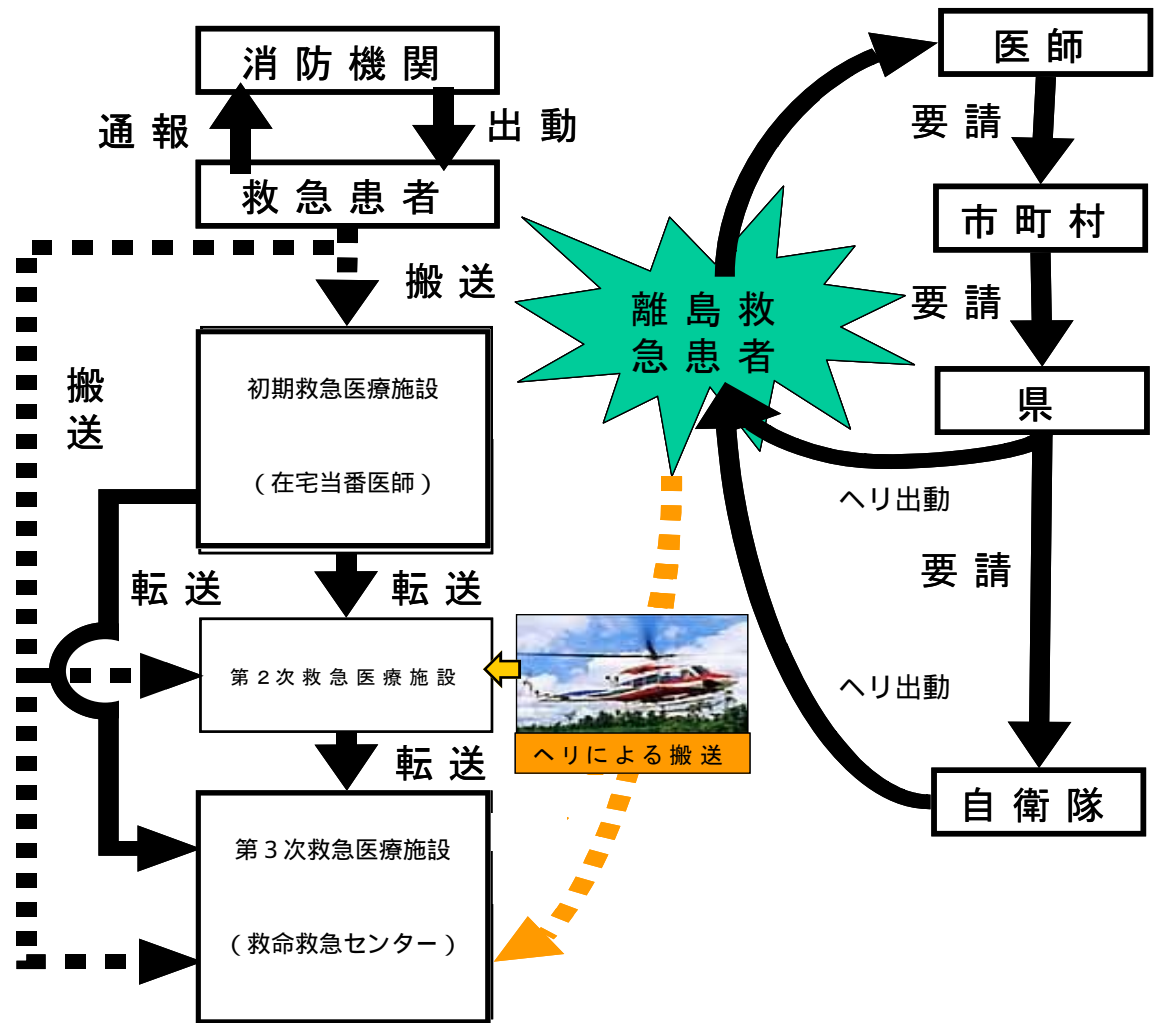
消防機関

通報

出動

救急患者

搬送

搬送

初期救急医療施設

（在宅当番医師）

転送

転送

第２次救急医療施設

転送

第３次救急医療施設

（救命救急センター）

離島救急患者

ヘリによる搬送

医師

要請

市町村

要請

県

ヘリ出動

要請

ヘリ出動

自衛隊